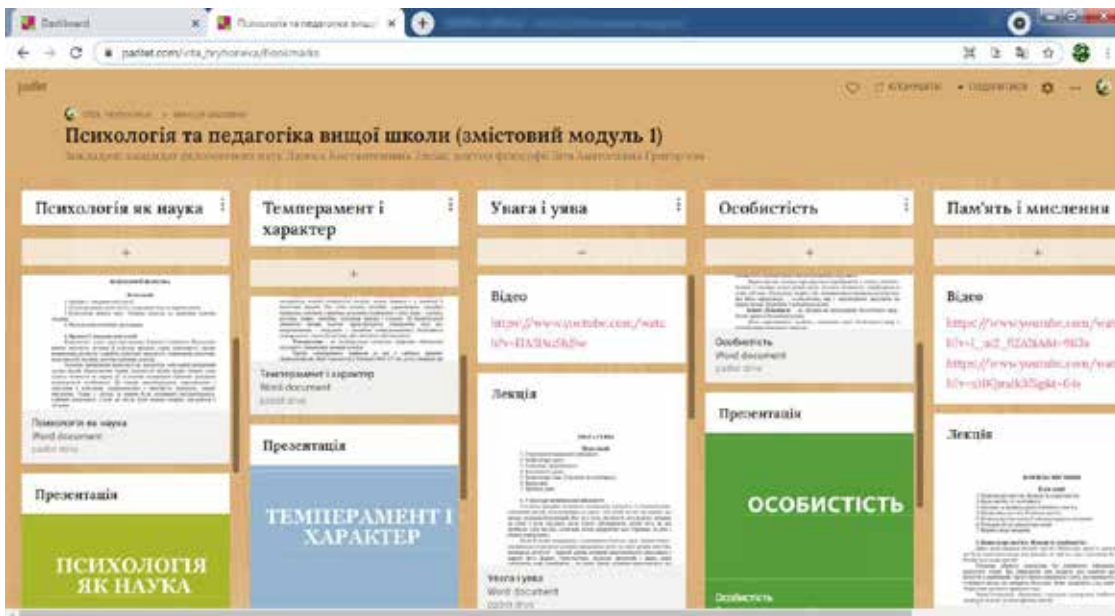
Dashboard
Психологія та педагогіка вищої ×
padlet.com/vita_hryhoreva/Bookmarks
padlet
Психологія та педагогіка вищої школи (змістовний модуль 1)
Психологія як наука
Темперамент і характер
Увага і уява
Особистість
Пам'ять і мислення
+
Темперамент і характер
Word document
padlet drive
Психологія як наука
Word document
padlet drive
Презентація
ПСИХОЛОГІЯ ЯК НАУКА
Презентація
ТЕМПЕРАМЕНТ І ХАРАКТЕР
Відео
https://www.youtube.com/watch?v=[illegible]
Лекція
Увага і уява
Word document
padlet drive
Особистість
Word document
padlet drive
Презентація
ОСОБИСТІСТЬ
Особистість
Відео
https://www.youtube.com/watch?v=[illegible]
https://www.youtube.com/watch?v=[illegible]
Лекція